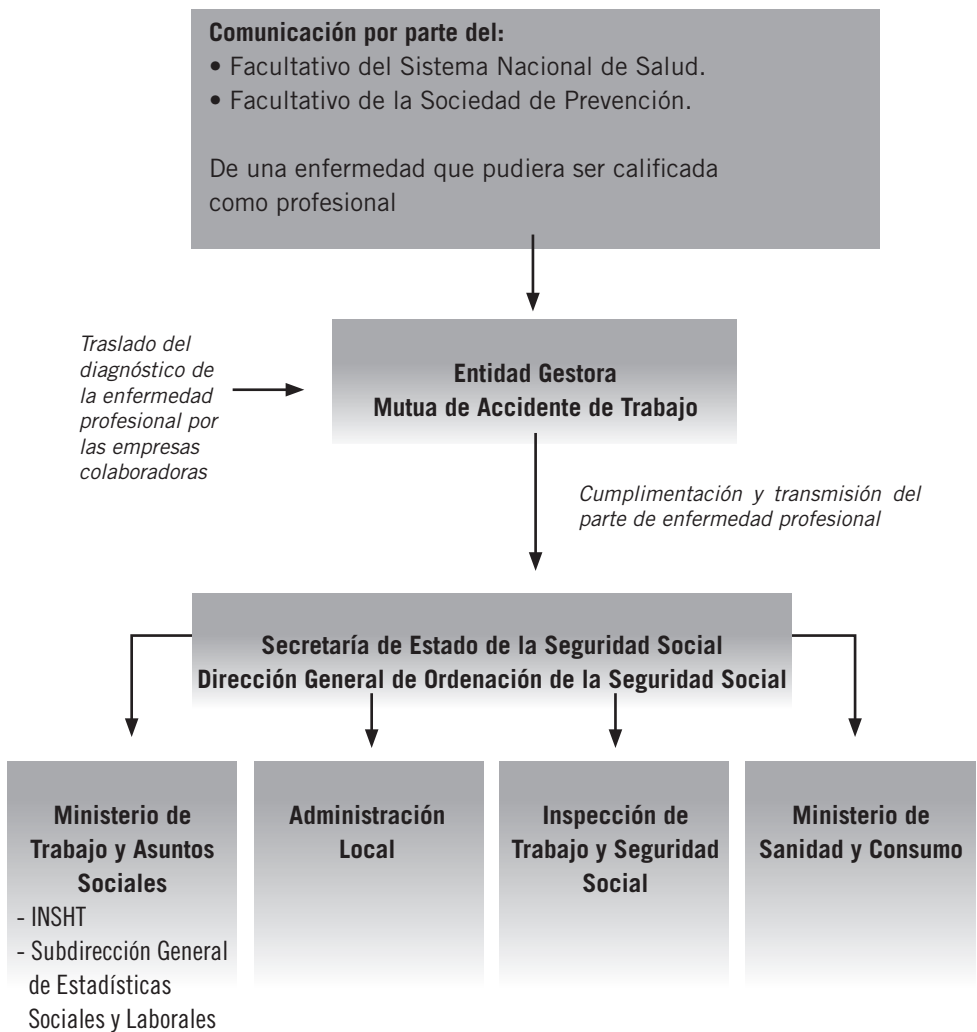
**Comunicación por parte del:**
• Facultativo del Sistema Nacional de Salud.
• Facultativo de la Sociedad de Prevención.

De una enfermedad que pudiera ser calificada como profesional

*Traslado del diagnóstico de la enfermedad profesional por las empresas colaboradoras*

**Entidad Gestora**
**Mutua de Accidente de Trabajo**

*Cumplimentación y transmisión del parte de enfermedad profesional*

**Secretaría de Estado de la Seguridad Social**
**Dirección General de Ordenación de la Seguridad Social**

**Ministerio de Trabajo y Asuntos Sociales**
- INSHT
- Subdirección General de Estadísticas Sociales y Laborales

**Administración Local**

**Inspección de Trabajo y Seguridad Social**

**Ministerio de Sanidad y Consumo**